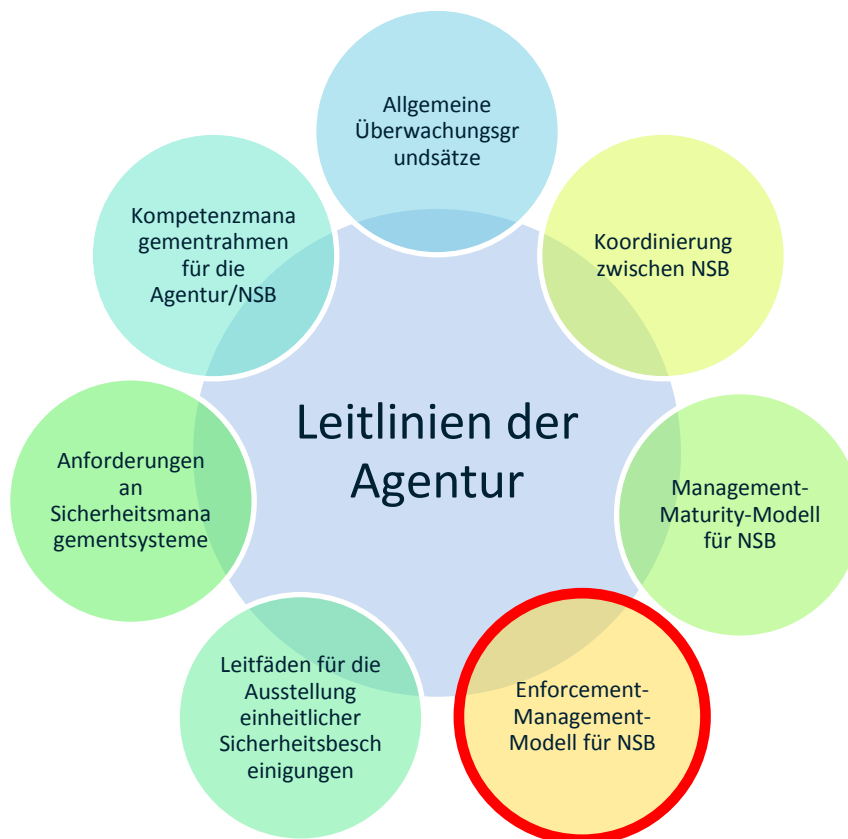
Allgemeine Überwachungsgr undsätze

Koordinierung zwischen NSB

Management-Maturity-Modell für NSB

Enforcement-Management-Modell für NSB

Leitfäden für die Ausstellung einheitlicher Sicherheitsbesch einigungen

Anforderungen an Sicherheitsmana gementsysteme

Kompetenzmana gementrahmen für die Agentur/NSB

Leitlinien der Agentur